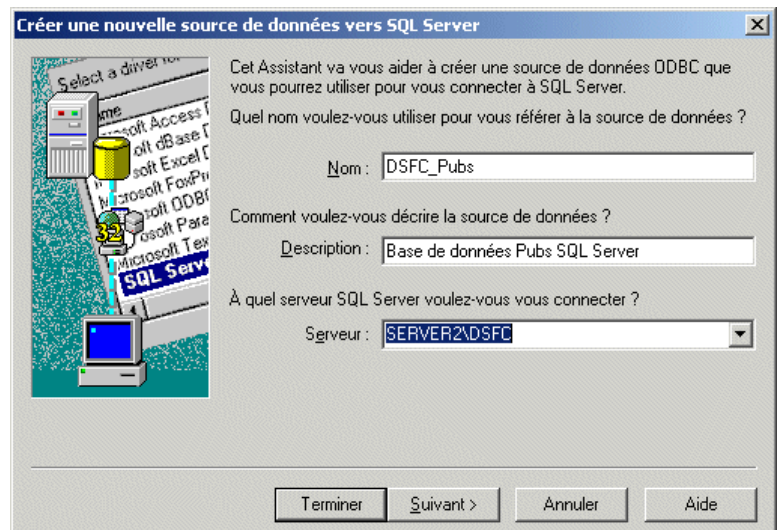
Créer une nouvelle source de données vers SQL Server

×

Select a driver
Name
Microsoft Access
Microsoft dBase
Microsoft Excel
Microsoft FoxPro
Microsoft ODBC
Microsoft Para
Microsoft Tex
SQL Serv

32

Cet Assistant va vous aider à créer une source de données ODBC que vous pourrez utiliser pour vous connecter à SQL Server.

Quel nom voulez-vous utiliser pour vous référer à la source de données ?

Nom : DSFC_Pubs

Comment voulez-vous décrire la source de données ?

Description : Base de données Pubs SQL Server

À quel serveur SQL Server voulez-vous vous connecter ?

Serveur : SERVER2\DSFC

Terminer | Suivant > | Annuler | Aide